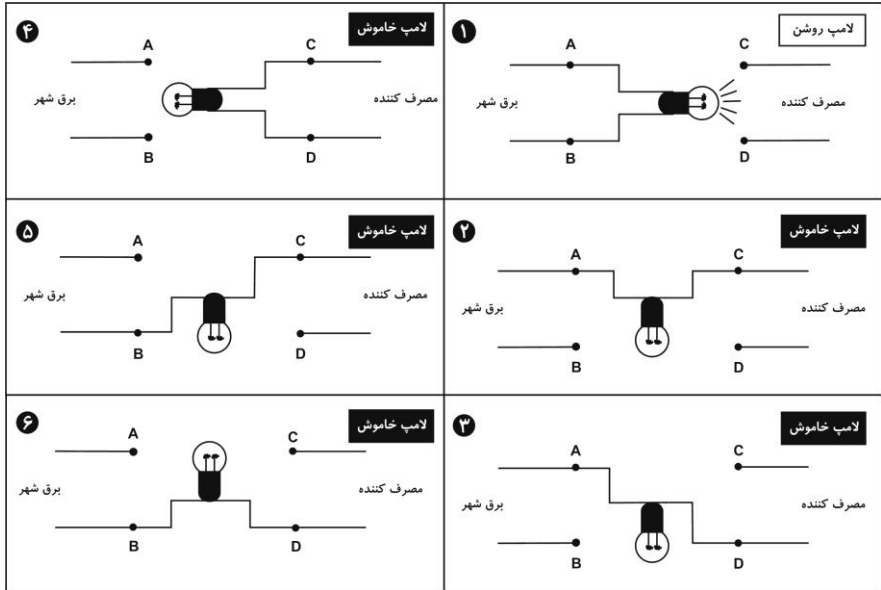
۱
لامپ روشن
A
C
برق شهر
مصرف کننده
B
D

۴
لامپ خاموش
A
C
برق شهر
مصرف کننده
B
D

۲
لامپ خاموش
A
C
برق شهر
مصرف کننده
B
D

۵
لامپ خاموش
A
C
برق شهر
مصرف کننده
B
D

۳
لامپ خاموش
A
C
برق شهر
مصرف کننده
B
D

۶
لامپ خاموش
A
C
برق شهر
مصرف کننده
B
D